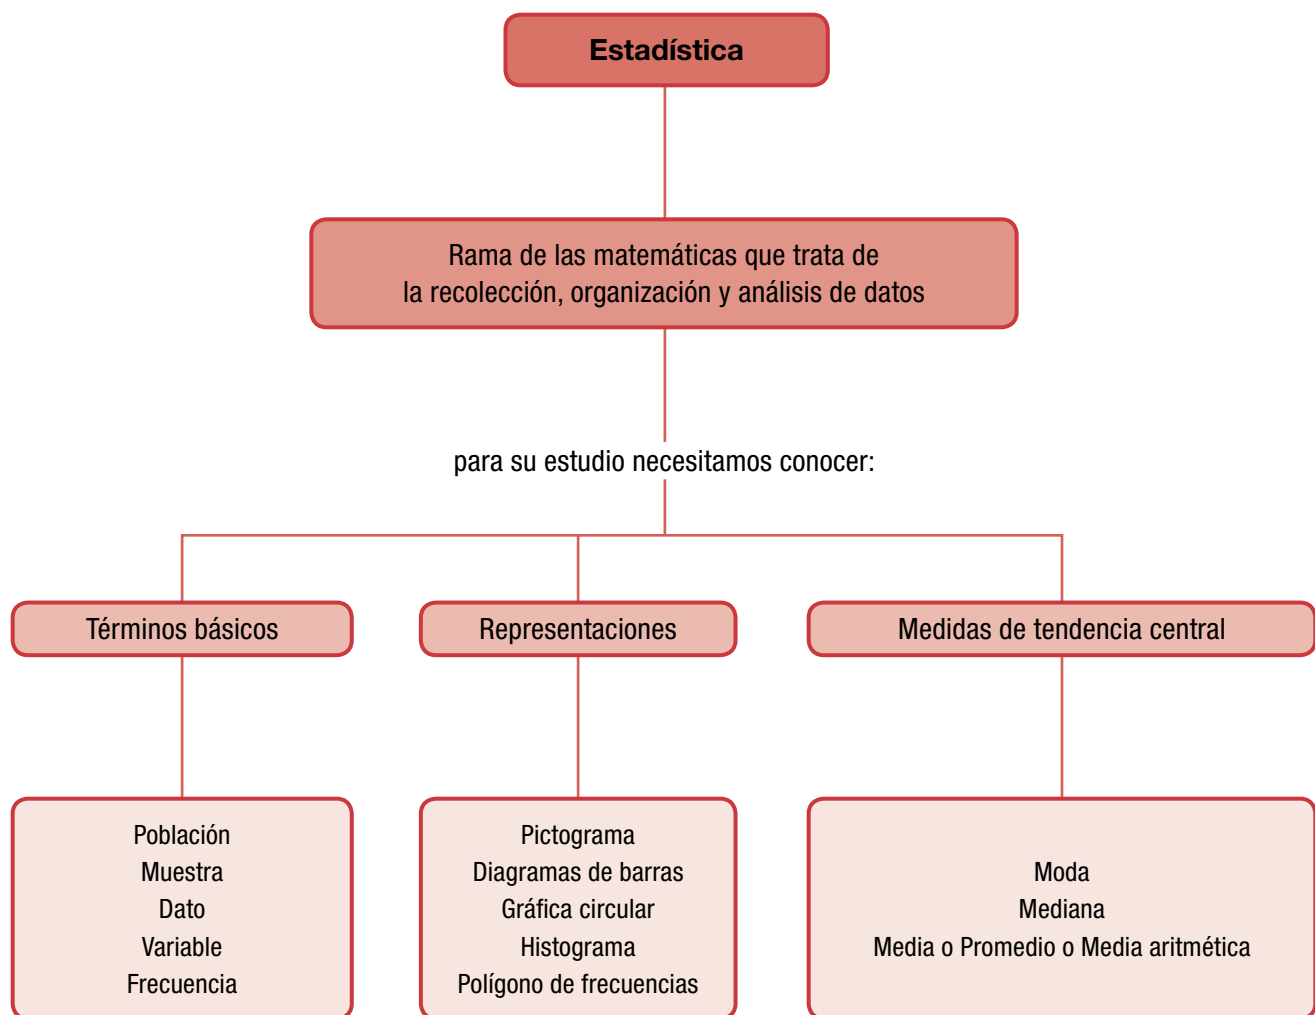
Estadística

Rama de las matemáticas que trata de la recolección, organización y análisis de datos

para su estudio necesitamos conocer:

Términos básicos

Población
Muestra
Dato
Variable
Frecuencia

Representaciones

Pictograma
Diagramas de barras
Gráfica circular
Histograma
Polígono de frecuencias

Medidas de tendencia central

Moda
Mediana
Media o Promedio o Media aritmética